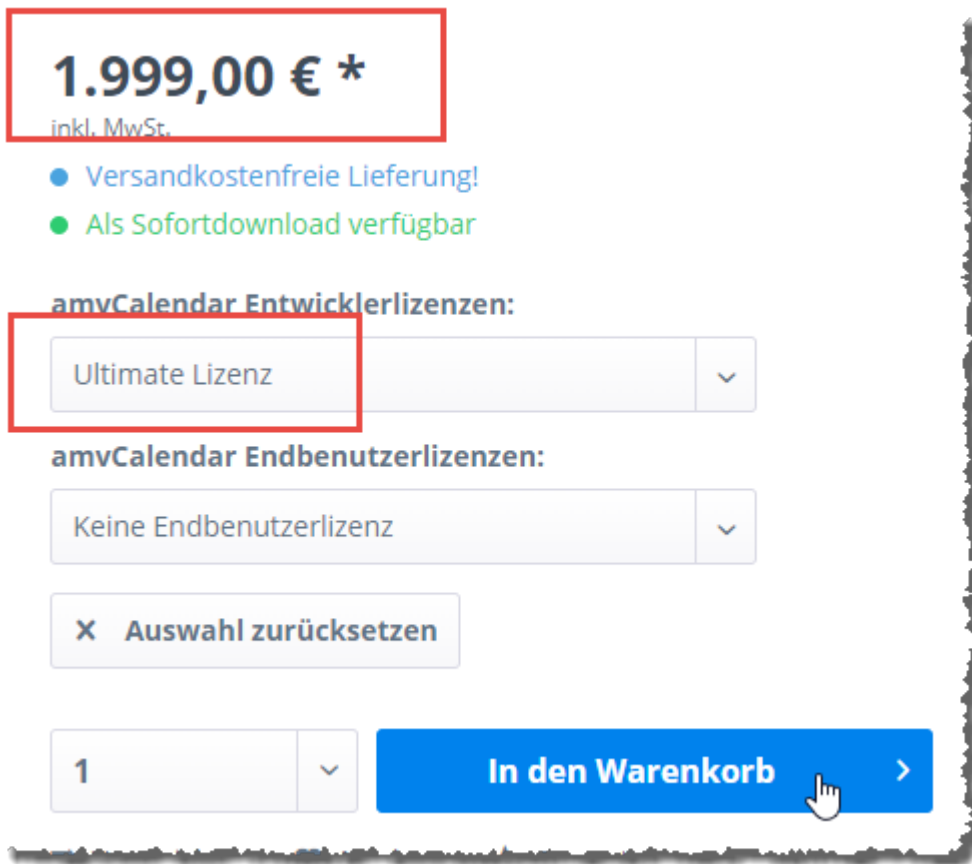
1.999,00 € *
inkl. MwSt.

Versandkostenfreie Lieferung!

Als Sofortdownload verfügbar

amvCalendar Entwicklerlizenzen:

Ultimate Lizenz

amvCalendar Endbenutzerlizenzen:

Keine Endbenutzerlizenz

✕ Auswahl zurücksetzen

1

In den Warenkorb